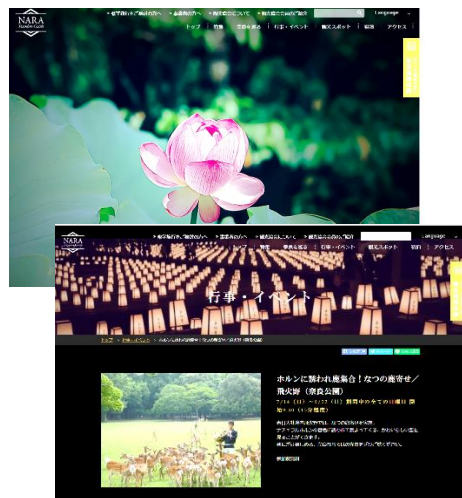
NARA

Language

トップ | 特集 | 奈良を巡る | 行事・イベント | 観光スポット | 宿泊 | アクセス

NARA

Language

トップ | 特集 | 奈良を巡る | 行事・イベント | 観光スポット | 宿泊 | アクセス

行事・イベント

ホルンに誘われ鹿集合！なつの鹿寄せ／飛火野（奈良公園）

7/14（土）～7/22（日）期間中の今での日曜日 開始9:00（15分程度）

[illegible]